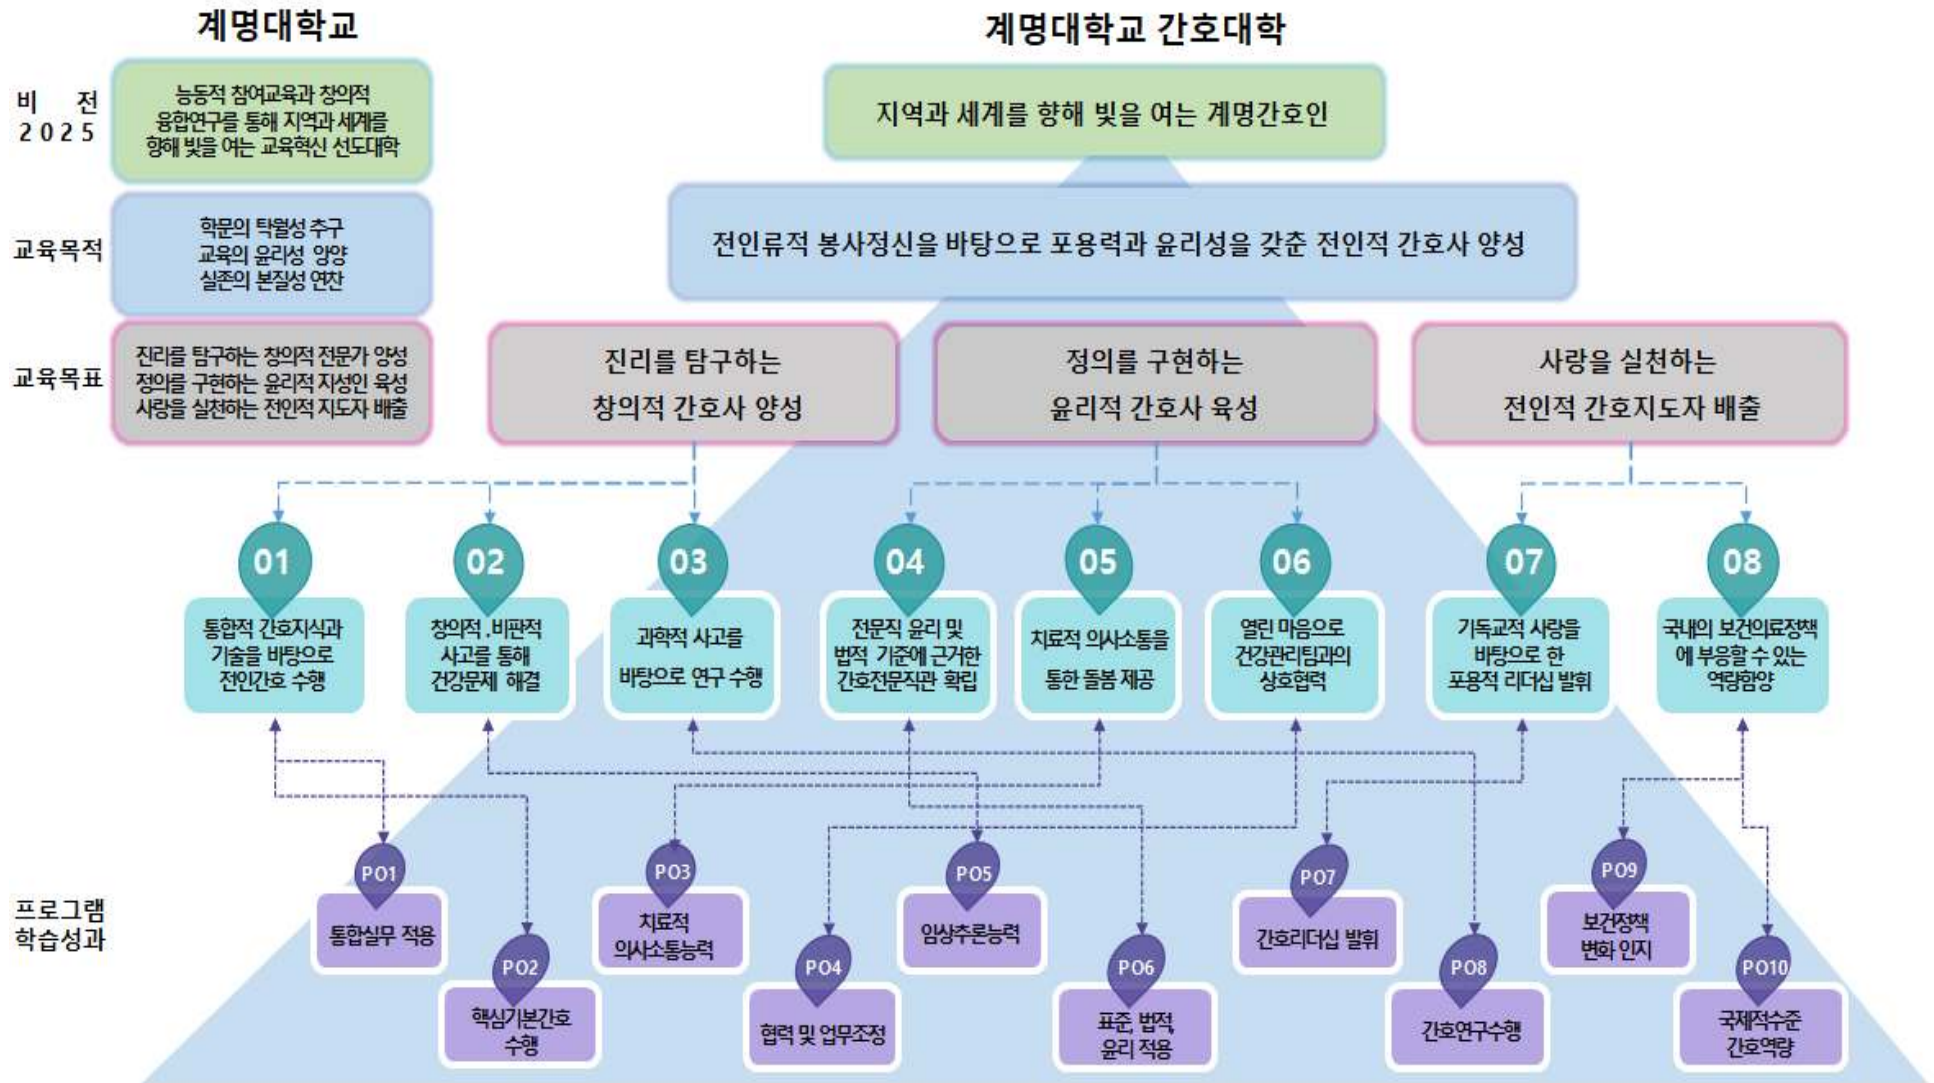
계명대학교

계명대학교 간호대학

비 전
2025

능동적 참여교육과 창의적 융합연구를 통해 지역과 세계를 향해 빛을 여는 교육혁신 선도대학

지역과 세계를 향해 빛을 여는 계명간호인

교육목적

학문의 탁월성 추구
교육의 윤리성 앙양
실존의 본질성 연찬

전인류적 봉사정신을 바탕으로 포용력과 윤리성을 갖춘 전인적 간호사 양성

교육목표

진리를 탐구하는 창의적 전문가 양성
정의를 구현하는 윤리적 지성인 육성
사랑을 실천하는 전인적 지도자 배출

진리를 탐구하는 창의적 간호사 양성

정의를 구현하는 윤리적 간호사 육성

사랑을 실천하는 전인적 간호지도자 배출

01
통합적 간호지식과 기술을 바탕으로 전인간호 수행

02
창의적 .비판적 사고를 통해 건강문제 해결

03
과학적 사고를 바탕으로 연구 수행

04
전문직 윤리 및 법적 기준에 근거한 간호전문직관 확립

05
치료적 의사소통을 통한 돌봄 제공

06
열린 마음으로 건강관리팀과의 상호협력

07
기독교적 사랑을 바탕으로 한 포용적 리더십 발휘

08
국내외 보건의료정책에 부응할 수 있는 역량함양

프로그램 학습성과

PO1
통합실무 적용

PO2
핵심기본간호 수행

PO3
치료적 의사소통능력

PO4
협력 및 업무조정

PO5
임상추론능력

PO6
표준, 법적, 윤리 적용

PO7
간호리더십 발휘

PO8
간호연구수행

PO9
보건정책 변화 인지

PO10
국제적수준 간호역량